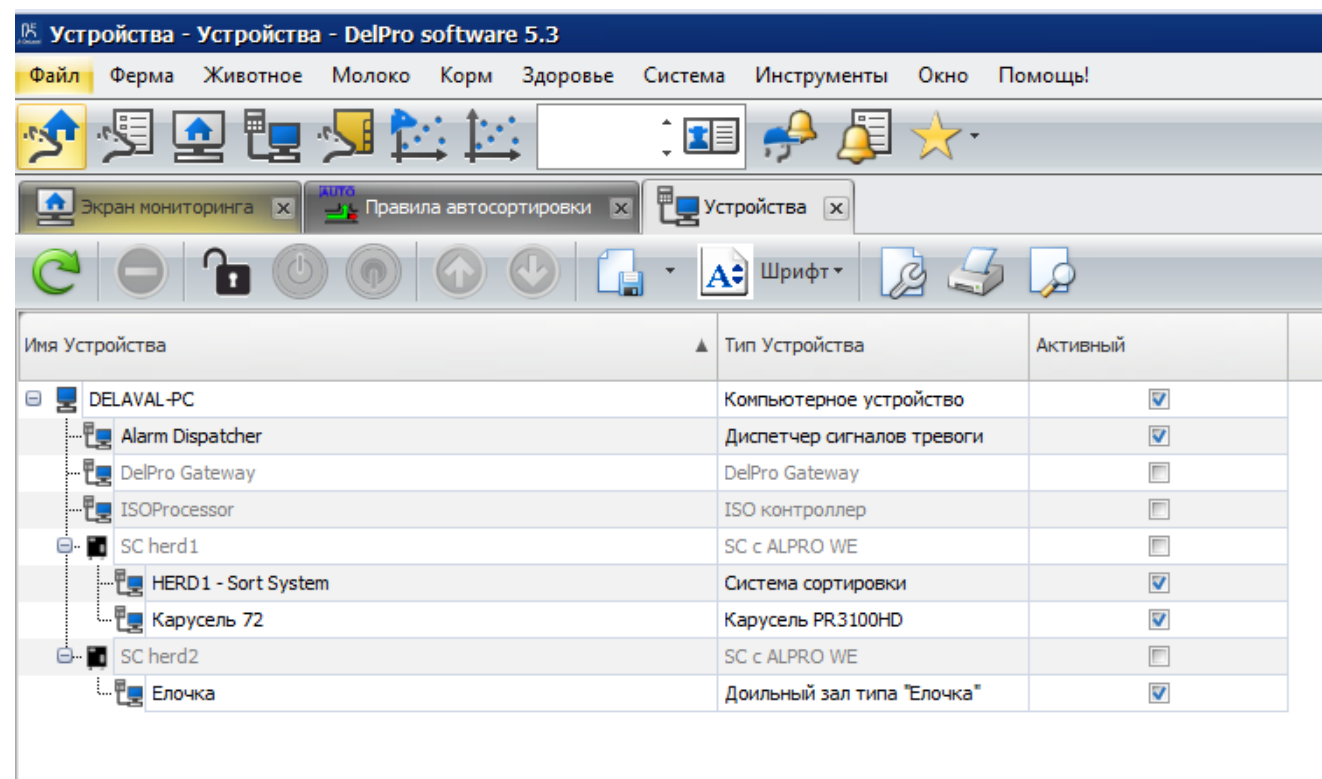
Устройства - Устройства - DelPro software 5.3

Файл Ферма Животное Молоко Корм Здоровье Система Инструменты Окно Помощь!

Экран мониторинга | AUTO Правила автосортировки | Устройства

Шрифт

| Имя Устройства | Тип Устройства | Активный |
|---|---|---|
| DELAVAL-PC | Компьютерное устройство | ☑ |
| Alarm Dispatcher | Диспетчер сигналов тревоги | ☑ |
| DelPro Gateway | DelPro Gateway | ☐ |
| ISOProcessor | ISO контроллер | ☐ |
| SC herd1 | SC с ALPRO WE | ☐ |
| HERD1 - Sort System | Система сортировки | ☑ |
| Карусель 72 | Карусель PR3100HD | ☑ |
| SC herd2 | SC с ALPRO WE | ☐ |
| Елочка | Доильный зал типа "Елочка" | ☑ |